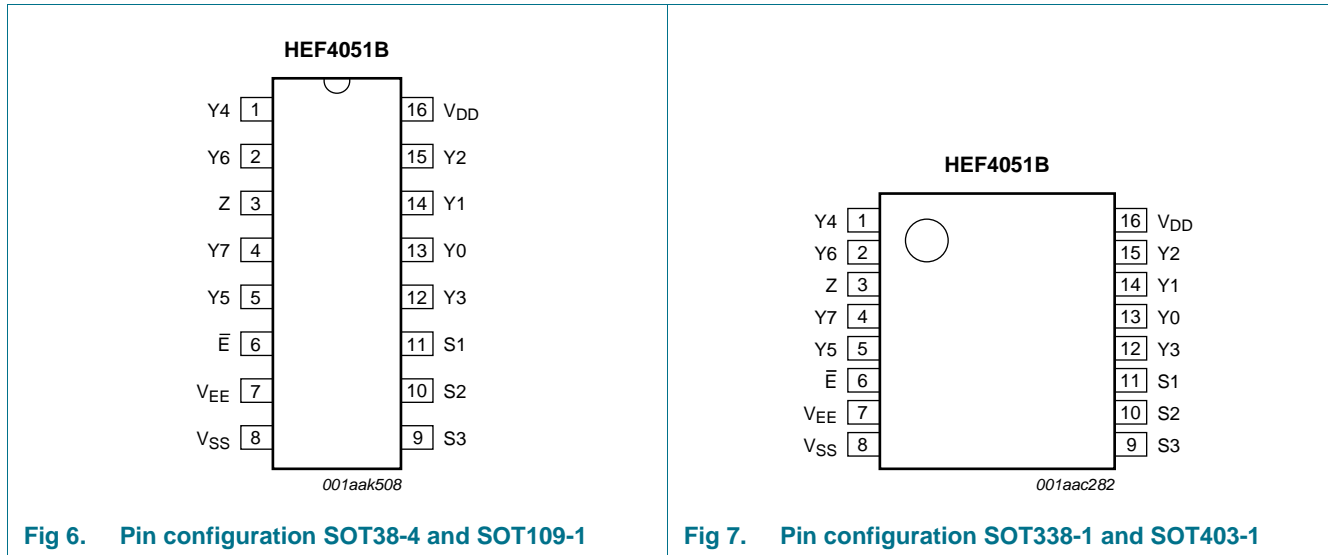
HEF4051B

Y4 1
Y6 2
Z 3
Y7 4
Y5 5
$\overline{E}$ 6
$V_{EE}$ 7
$V_{SS}$ 8

16 $V_{DD}$
15 Y2
14 Y1
13 Y0
12 Y3
11 S1
10 S2
9 S3

001aak508

Fig 6. Pin configuration SOT38-4 and SOT109-1

HEF4051B

Y4 1
Y6 2
Z 3
Y7 4
Y5 5
$\overline{E}$ 6
$V_{EE}$ 7
$V_{SS}$ 8

16 $V_{DD}$
15 Y2
14 Y1
13 Y0
12 Y3
11 S1
10 S2
9 S3

001aac282

Fig 7. Pin configuration SOT338-1 and SOT403-1